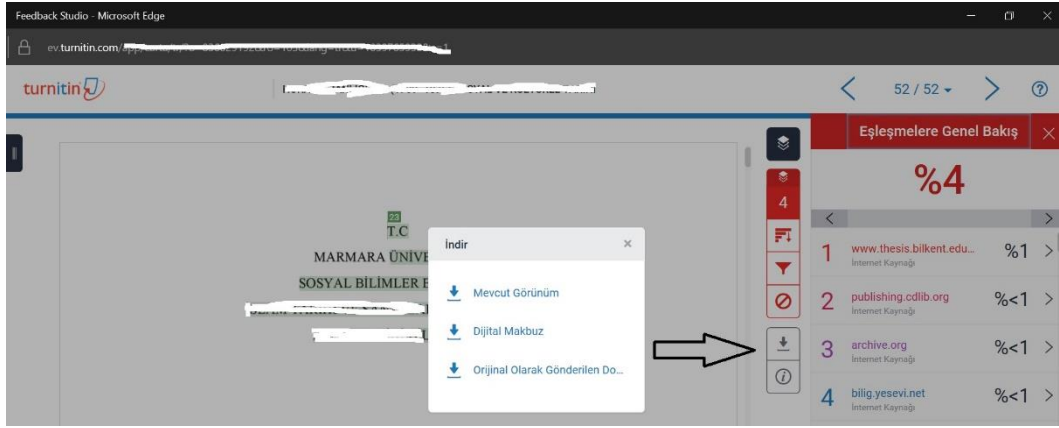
Feedback Studio - Microsoft Edge

ev.turnitin.com/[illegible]

turnitin

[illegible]

52 / 52

Eşleşmelere Genel Bakış

%4

4

23
T.C
MARMARA ÜNİVE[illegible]
SOSYAL BİLİMLER E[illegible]

İndir

Mevcut Görünüm

Dijital Makbuz

Orijinal Olarak Gönderilen Do...

1 www.thesis.bilkent.edu... İnternet Kaynağı %1

2 publishing.cdlib.org İnternet Kaynağı %<1

3 archive.org İnternet Kaynağı %<1

4 bilig.yesevi.net İnternet Kaynağı %<1